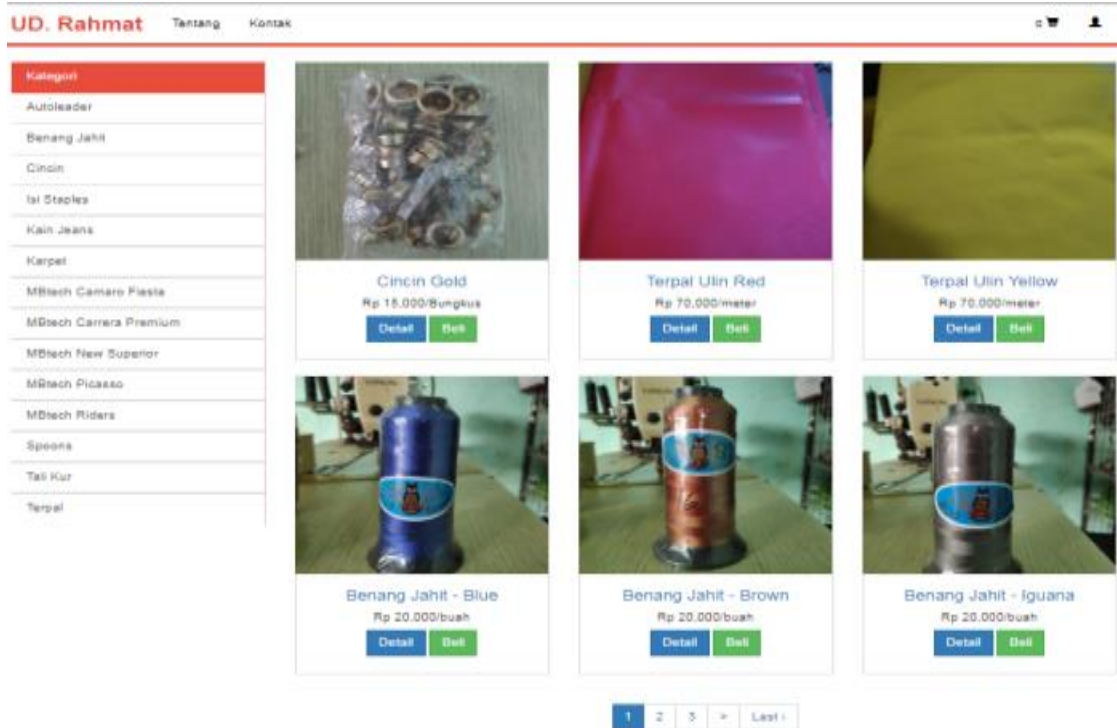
UD. Rahmat Tentang Kontak

0

Kategori
Autoleader
Benang Jahit
Cincin
Isi Staples
Kain Jeans
Karpet
MBtech Camaro Fiesta
MBtech Carrera Premium
MBtech New Superior
MBtech Picasso
MBtech Riders
Spoons
Tali Kur
Terpal

Cincin Gold
Rp 15.000/Bungkus
Detail Beli

Terpal Ulin Red
Rp 70.000/meter
Detail Beli

Terpal Ulin Yellow
Rp 70.000/meter
Detail Beli

Benang Jahit - Blue
Rp 20.000/buah
Detail Beli

Benang Jahit - Brown
Rp 20.000/buah
Detail Beli

Benang Jahit - Iguana
Rp 20.000/buah
Detail Beli

1 2 3 > Last›